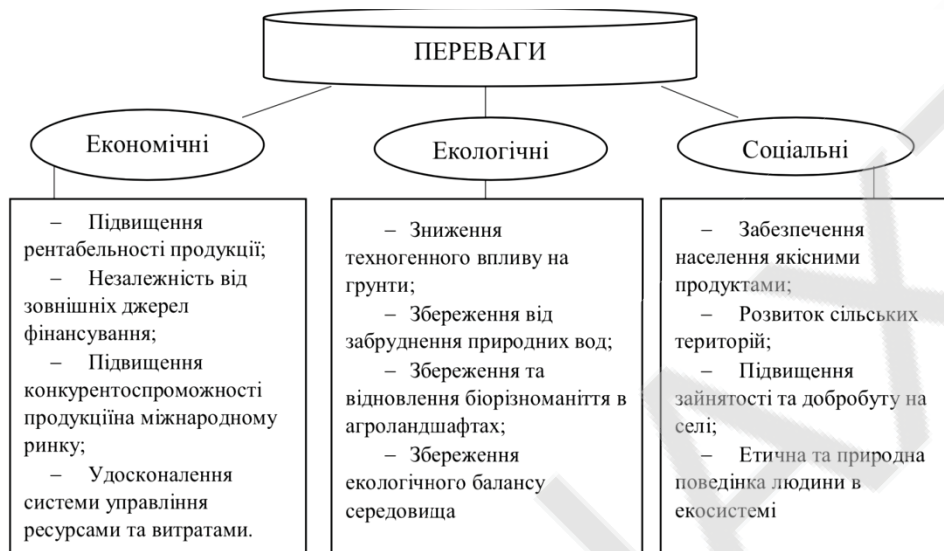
ПЕРЕВАГИ

Економічні

– Підвищення рентабельності продукції;
– Незалежність від зовнішніх джерел фінансування;
– Підвищення конкурентоспроможності продукціїна міжнародному ринку;
– Удосконалення системи управління ресурсами та витратами.

Екологічні

– Зниження техногенного впливу на грунти;
– Збереження від забруднення природних вод;
– Збереження та відновлення біорізноманіття в агроландшафтах;
– Збереження екологічного балансу середовища

Соціальні

– Забезпечення населення якісними продуктами;
– Розвиток сільських територій;
– Підвищення зайнятості та добробуту на селі;
– Етична та природна поведінка людини в екосистемі